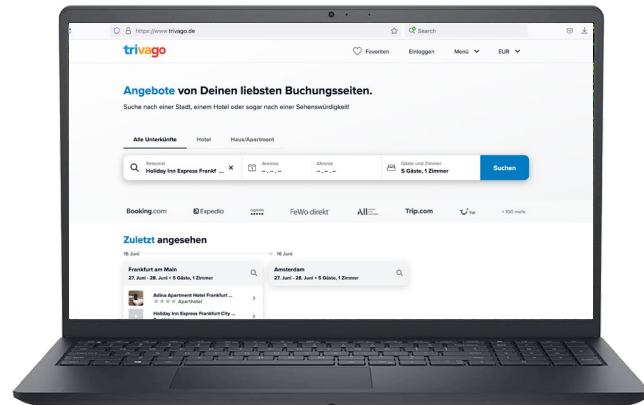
https://www.trivago.de

Search

trivago

Favoriten Einloggen Menü EUR

Angebote von Deinen liebsten Buchungsseiten.

Suche nach einer Stadt, einem Hotel oder sogar nach einer Sehenswürdigkeit!

Alle Unterkünfte Hotel Haus/Apartment

Reiseziel
Holiday Inn Express Frankf ...

Anreise
-- . -- . --

Abreise
-- . -- . --

Gäste und Zimmer
5 Gäste, 1 Zimmer

Suchen

Booking.com Expedia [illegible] FeWo-direkt All Trip.com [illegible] + 100 mehr

Zuletzt angesehen

16 Juni

16 Juni

Frankfurt am Main
27. Juni - 28. Juni • 5 Gäste, 1 Zimmer

Amsterdam
27. Juni - 28. Juni • 5 Gäste, 1 Zimmer

Adina Apartment Hotel Frankfurt ...
Aparthotel

Holiday Inn Express Frankfurt City ...